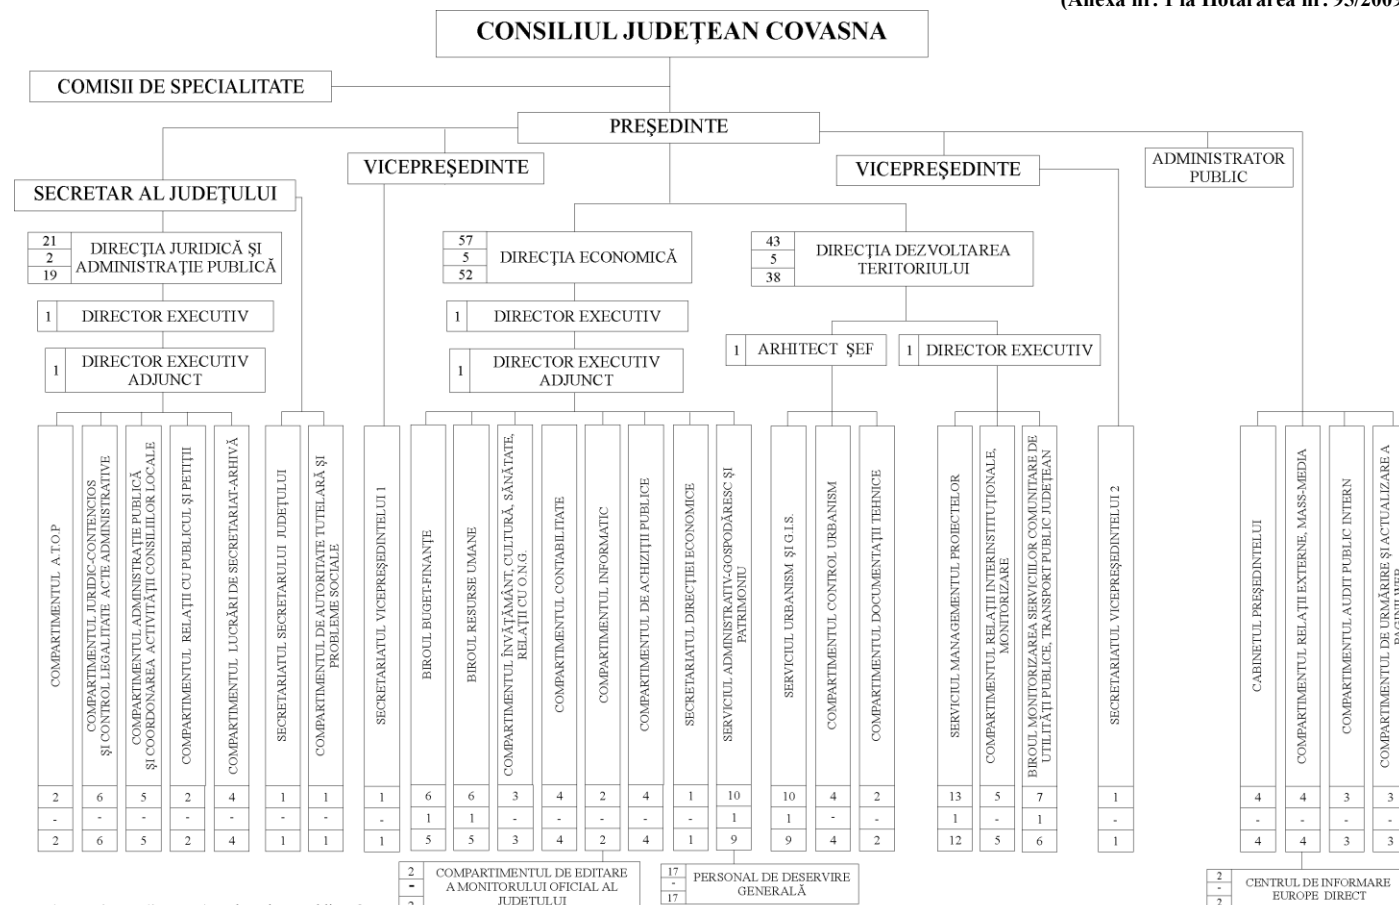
(Anexa nr. 1 la Hotărârea nr. 95/200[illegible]

CONSILIUL JUDEŢEAN COVASNA

COMISII DE SPECIALITATE

PREŞEDINTE

SECRETAR AL JUDEŢULUI

VICEPREŞEDINTE

VICEPREŞEDINTE

ADMINISTRATOR PUBLIC

| 21 | DIRECŢIA JURIDICĂ ŞI ADMINISTRAŢIE PUBLICĂ |
|---|---|
| 2 | |
| 19 | |

1 DIRECTOR EXECUTIV

1 DIRECTOR EXECUTIV ADJUNCT

| 57 | DIRECŢIA ECONOMICĂ |
|---|---|
| 5 | |
| 52 | |

1 DIRECTOR EXECUTIV

1 DIRECTOR EXECUTIV ADJUNCT

| 43 | DIRECŢIA DEZVOLTAREA TERITORIULUI |
|---|---|
| 5 | |
| 38 | |

1 ARHITECT ŞEF

1 DIRECTOR EXECUTIV

| Compartiment | | | |
|---|---|---|---|
| COMPARTIMENTUL A.T.O.P | 2 | - | 2 |
| COMPARTIMENTUL JURIDIC-CONTENCIOS ŞI CONTROL LEGALITATE ACTE ADMINISTRATIVE | 6 | - | 6 |
| COMPARTIMENTUL ADMINISTRAŢIE PUBLICĂ ŞI COORDONAREA ACTIVITĂŢII CONSILIILOR LOCALE | 5 | - | 5 |
| COMPARTIMENTUL RELAŢII CU PUBLICUL ŞI PETIŢII | 2 | - | 2 |
| COMPARTIMENTUL LUCRĂRI DE SECRETARIAT-ARHIVĂ | 4 | - | 4 |
| SECRETARIATUL SECRETARULUI JUDEŢULUI | 1 | - | 1 |
| COMPARTIMENTUL DE AUTORITATE TUTELARĂ ŞI PROBLEME SOCIALE | 1 | - | 1 |
| SECRETARIATUL VICEPREŞEDINTELUI 1 | 1 | - | 1 |
| BIROUL BUGET-FINANŢE | 6 | 1 | 5 |
| BIROUL RESURSE UMANE | 6 | 1 | 5 |
| COMPARTIMENTUL ÎNVĂŢĂMÂNT, CULTURĂ, SĂNĂTATE, RELAŢII CU O.N.G. | 3 | - | 3 |
| COMPARTIMENTUL CONTABILITATE | 4 | - | 4 |
| COMPARTIMENTUL INFORMATIC | 2 | - | 2 |
| COMPARTIMENTUL DE ACHIZIŢII PUBLICE | 4 | - | 4 |
| SECRETARIATUL DIRECŢIEI ECONOMICE | 1 | - | 1 |
| SERVICIUL ADMINISTRATIV-GOSPODĂRESC ŞI PATRIMONIU | 10 | 1 | 9 |
| SERVICIUL URBANISM ŞI G.I.S. | 10 | 1 | 9 |
| COMPARTIMENTUL CONTROL URBANISM | 4 | - | 4 |
| COMPARTIMENTUL DOCUMENTAŢII TEHNICE | 2 | - | 2 |
| SERVICIUL MANAGEMENTUL PROIECTELOR | 13 | 1 | 12 |
| COMPARTIMENTUL RELAŢII INTERINSTITUŢIONALE, MONITORIZARE | 5 | - | 5 |
| BIROUL MONITORIZAREA SERVICIILOR COMUNITARE DE UTILITĂŢI PUBLICE, TRANSPORT PUBLIC JUDEŢEAN | 7 | 1 | 6 |
| SECRETARIATUL VICEPREŞEDINTELUI 2 | 1 | - | 1 |
| CABINETUL PREŞEDINTELUI | 4 | - | 4 |
| COMPARTIMENTUL RELAŢII EXTERNE, MASS-MEDIA | 4 | - | 4 |
| COMPARTIMENTUL AUDIT PUBLIC INTERN | 3 | - | 3 |
| COMPARTIMENTUL DE URMĂRIRE ŞI ACTUALIZARE A PAGINII WEB | 3 | - | 3 |

| 2 | COMPARTIMENTUL DE EDITARE A MONITORULUI OFICIAL AL JUDEŢULUI |
|---|---|
| - | |
| 2 | |

| 17 | PERSONAL DE DESERVIRE GENERALĂ |
|---|---|
| - | |
| 17 | |

| 2 | CENTRUL DE INFORMARE EUROPE DIRECT |
|---|---|
| - | |
| 2 | |